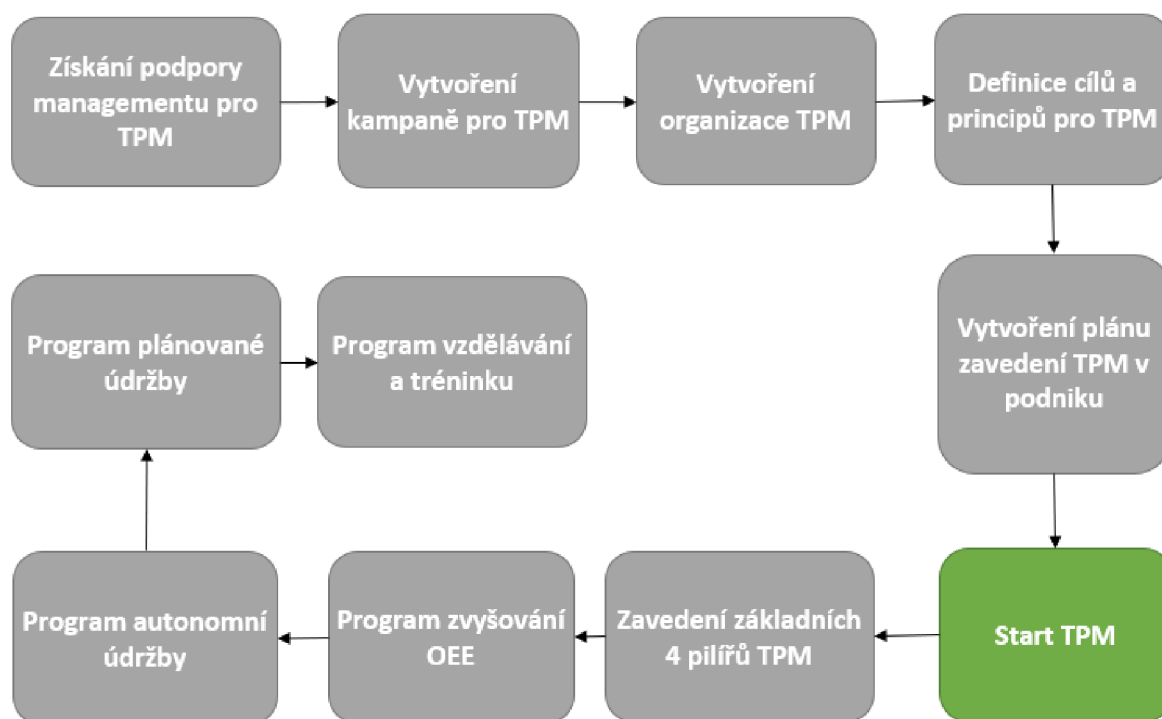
Získání podpory managementu pro TPM

Vytvoření kampaně pro TPM

Vytvoření organizace TPM

Definice cílů a principů pro TPM

Vytvoření plánu zavedení TPM v podniku

Start TPM

Zavedení základních 4 pilířů TPM

Program zvyšování OEE

Program autonomní údržby

Program plánované údržby

Program vzdělávání a tréninku